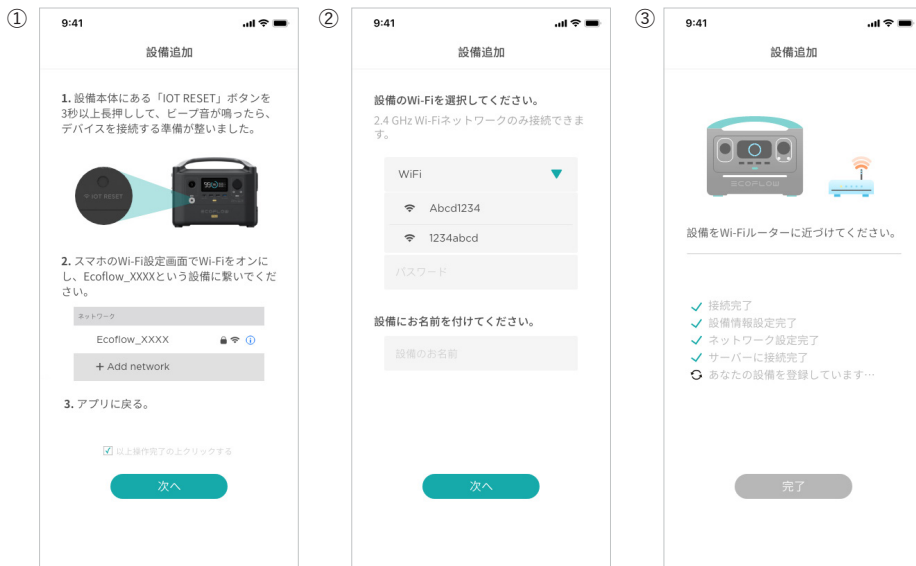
①

9:41

設備追加

**1.** 設備本体にある「IOT RESET」ボタンを3秒以上長押しして、ビープ音が鳴ったら、デバイスを接続する準備が整いました。

IOT RESET

ECOFLOW

**2.** スマホのWi-Fi設定画面でWi-Fiをオンにし、Ecoflow_XXXXという設備に繋いでください。

ネットワーク

Ecoflow_XXXX

+ Add network

**3.** アプリに戻る。

以上操作完了の上クリックする

次へ

②

9:41

設備追加

設備のWi-Fiを選択してください。

2.4 GHz Wi-Fiネットワークのみ接続できます。

WiFi

Abcd1234

1234abcd

パスワード

設備にお名前を付けてください。

設備のお名前

次へ

③

9:41

設備追加

ECOFLOW

設備をWi-Fiルーターに近づけてください。

接続完了

設備情報設定完了

ネットワーク設定完了

サーバーに接続完了

あなたの設備を登録しています…

完了